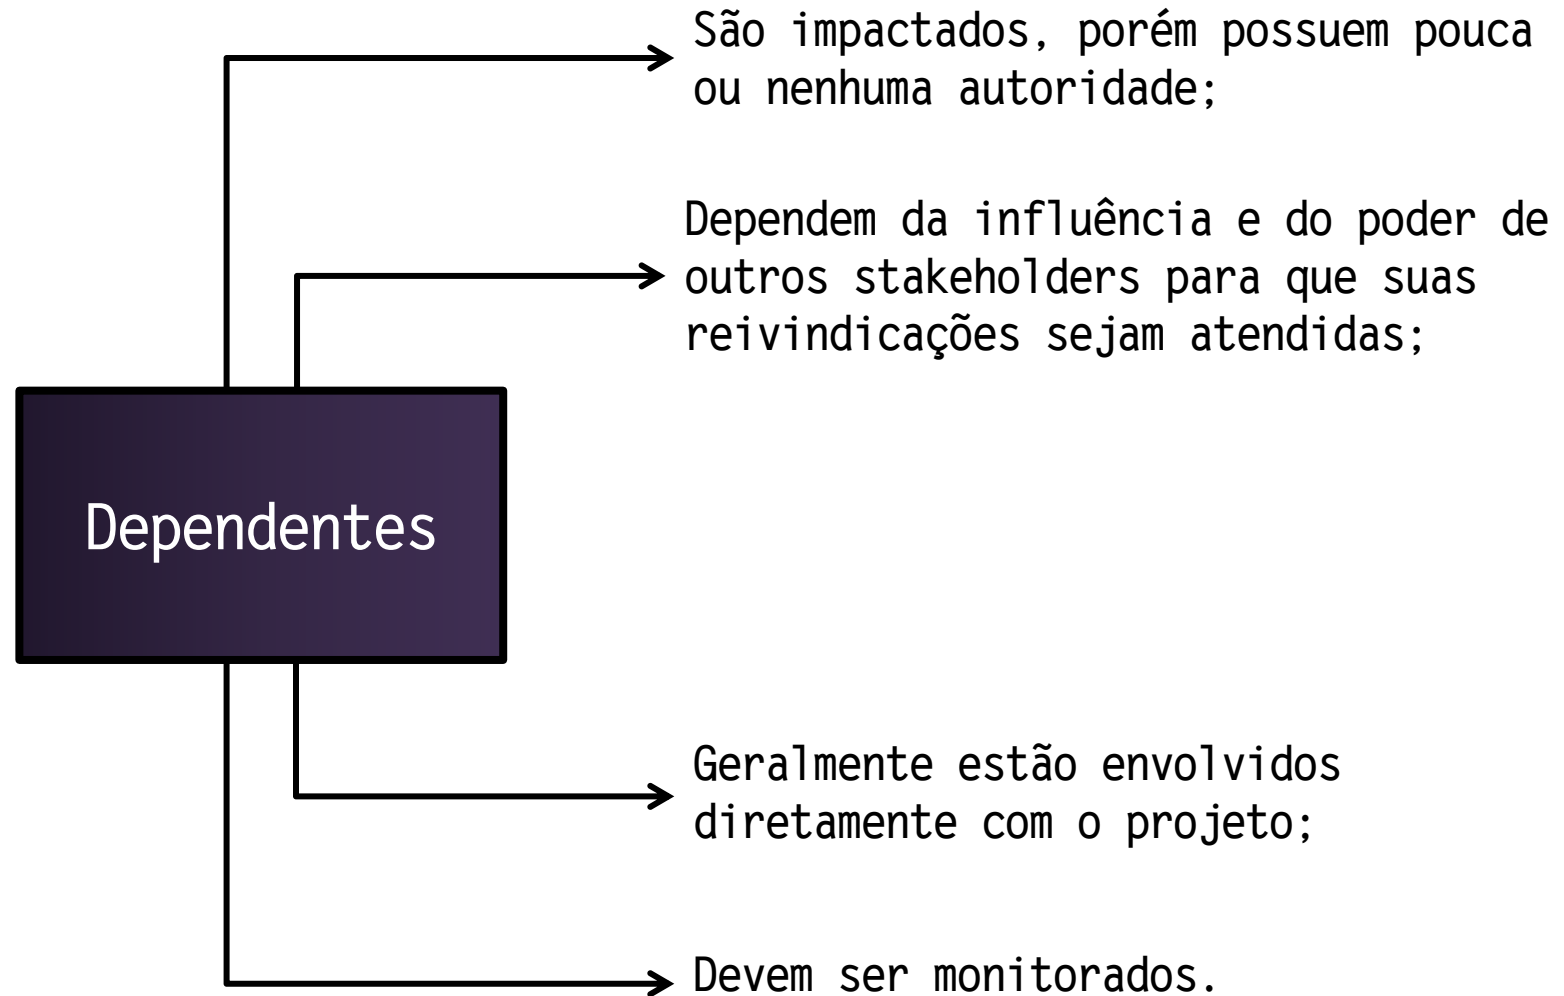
Dependentes

São impactados, porém possuem pouca ou nenhuma autoridade;

Dependem da influência e do poder de outros stakeholders para que suas reivindicações sejam atendidas;

Geralmente estão envolvidos diretamente com o projeto;

Devem ser monitorados.